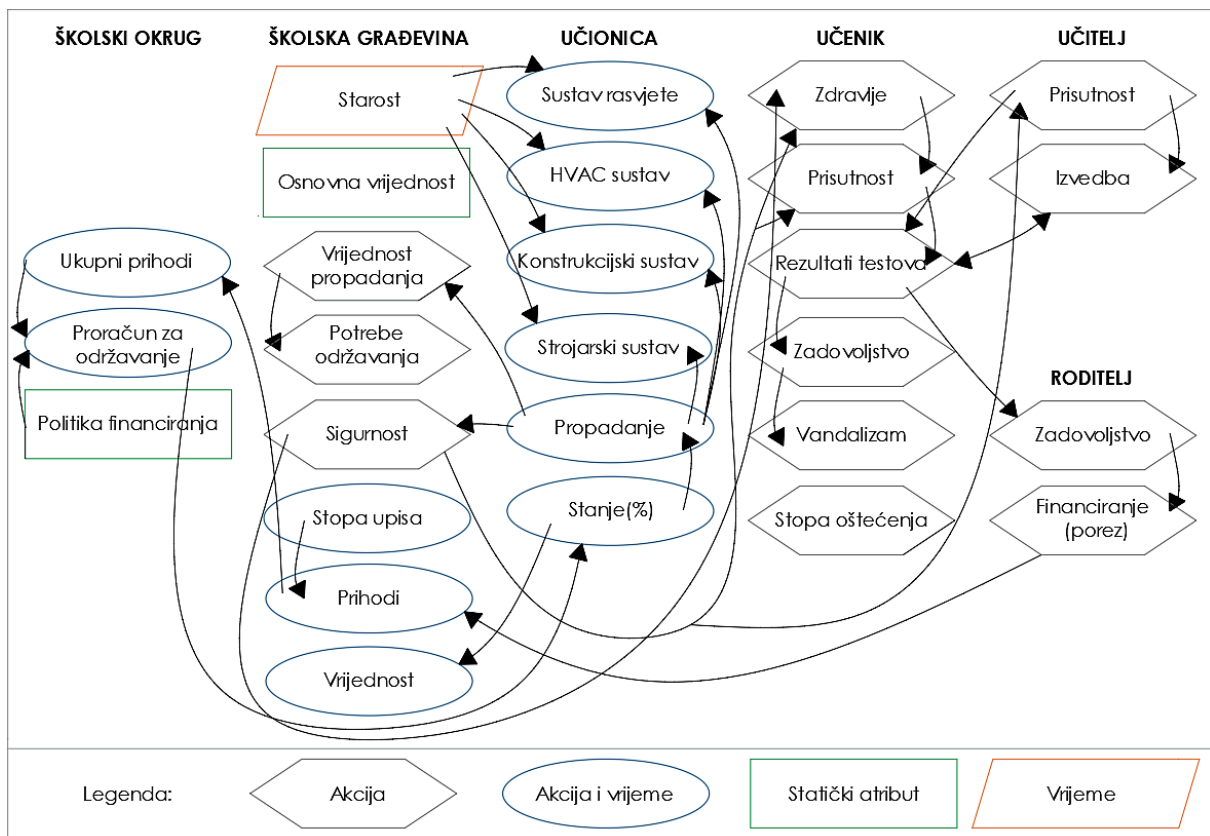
ŠKOLSKI OKRUG

Ukupni prihodi

Proračun za održavanje

Politika financiranja

ŠKOLSKA GRAĐEVINA

Starost

Osnovna vrijednost

Vrijednost propadanja

Potrebe održavanja

Sigurnost

Stopa upisa

Prihodi

Vrijednost

UČIONICA

Sustav rasvjete

HVAC sustav

Konstrukcijski sustav

Strojarski sustav

Propadanje

Stanje(%)

UČENIK

Zdravlje

Prisutnost

Rezultati testova

Zadovoljstvo

Vandalizam

Stopa oštećenja

UČITELJ

Prisutnost

Izvedba

RODITELJ

Zadovoljstvo

Financiranje (porez)

Legenda:

Akcija

Akcija i vrijeme

Statički atribut

Vrijeme